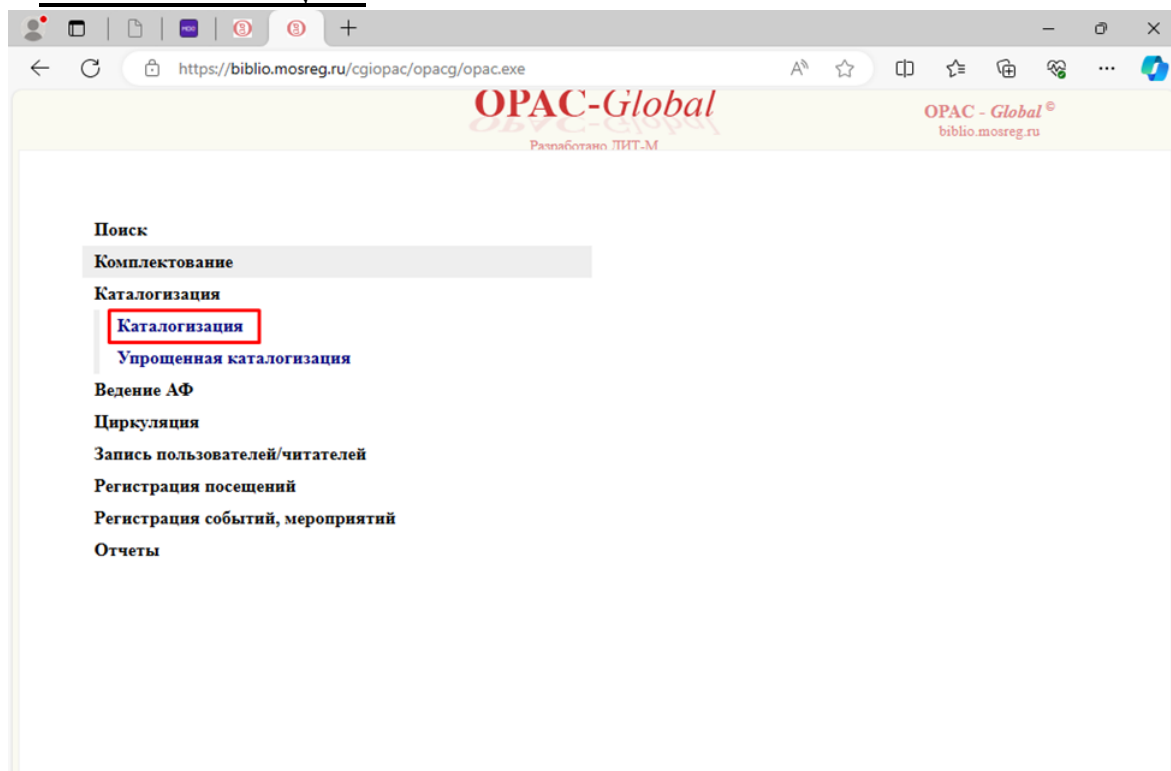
https://biblio.mosreg.ru/cgiopac/opacg/opac.exe

OPAC-Global
Разработано ЛИТ-М

OPAC - Global ©
biblio.mosreg.ru

Поиск
Комплектование
Каталогизация
Каталогизация
Упрощенная каталогизация
Ведение АФ
Циркуляция
Запись пользователей/читателей
Регистрация посещений
Регистрация событий, мероприятий
Отчеты